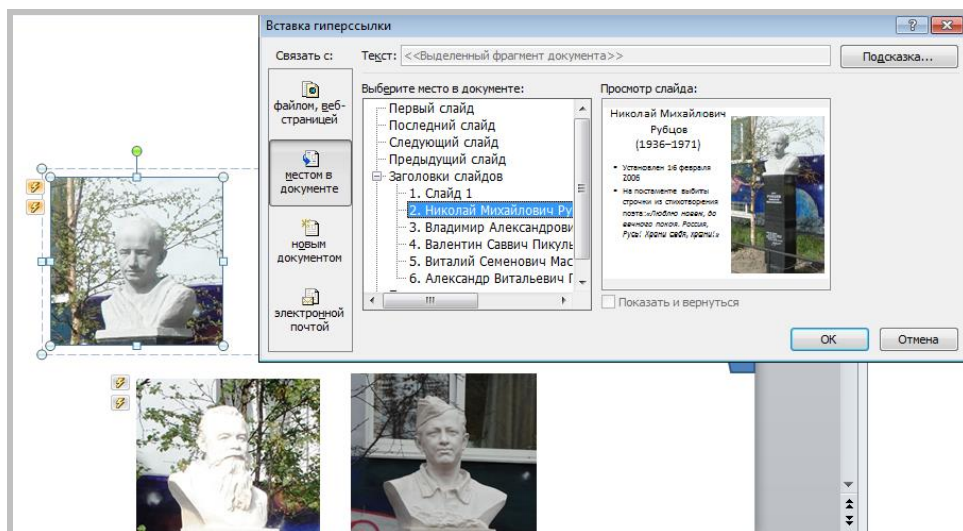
Вставка гиперссылки

Связать с:

Текст: <<Выделенный фрагмент документа>>

Подсказка...

файлом, веб-страницей

местом в документе

новым документом

электронной почтой

Выберите место в документе:

Первый слайд
Последний слайд
Следующий слайд
Предыдущий слайд
Заголовки слайдов
1. Слайд 1
2. Николай Михайлович Ру
3. Владимир Александрови
4. Валентин Саввич Пикуль
5. Виталий Семенович Мас
6. Александр Витальевич Г

Просмотр слайда:

Николай Михайлович Рубцов (1936–1971)

• Установлен 16 февраля 2006
• На постаменте выбиты строчки из стихотворения поэта:«Люблю навек, до вечного покоя. Россия, Русь! Храни себя, храни!»

Показать и вернуться

ОК

Отмена